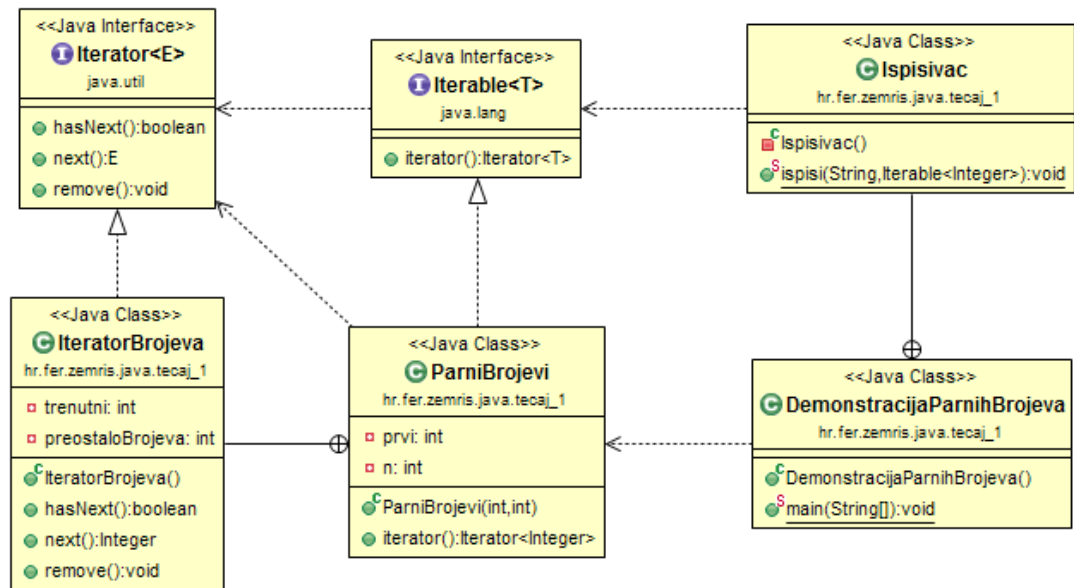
<<Java Interface>>
Iterator<E>
java.util

hasNext():boolean
next():E
remove():void

<<Java Interface>>
Iterable<T>
java.lang

iterator():Iterator<T>

<<Java Class>>
Ispisivac
hr.fer.zemris.java.tecaj_1

Ispisivac()
ispisi(String,Iterable<Integer>):void

<<Java Class>>
IteratorBrojeva
hr.fer.zemris.java.tecaj_1

trenutni: int
preostaloBrojeva: int

IteratorBrojeva()
hasNext():boolean
next():Integer
remove():void

<<Java Class>>
ParniBrojevi
hr.fer.zemris.java.tecaj_1

prvi: int
n: int

ParniBrojevi(int,int)
iterator():Iterator<Integer>

<<Java Class>>
DemonstracijaParnihBrojeva
hr.fer.zemris.java.tecaj_1

DemonstracijaParnihBrojeva()
main(String[]):void